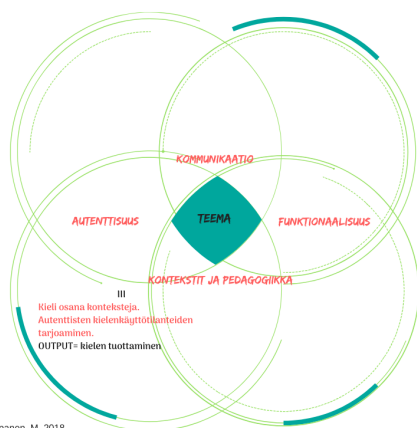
KOMMUNIKAATIO

AUTENTTISUUS

TEEMA

FUNKTIONAALISUUS

KONTEKSTIT JA PEDAGOGIIKKA

III
Kieli osana konteksteja.
Autenttisten kielenkäyttötilanteiden tarjoaminen.
OUTPUT= kielen tuottaminen

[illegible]anen, M. 2018